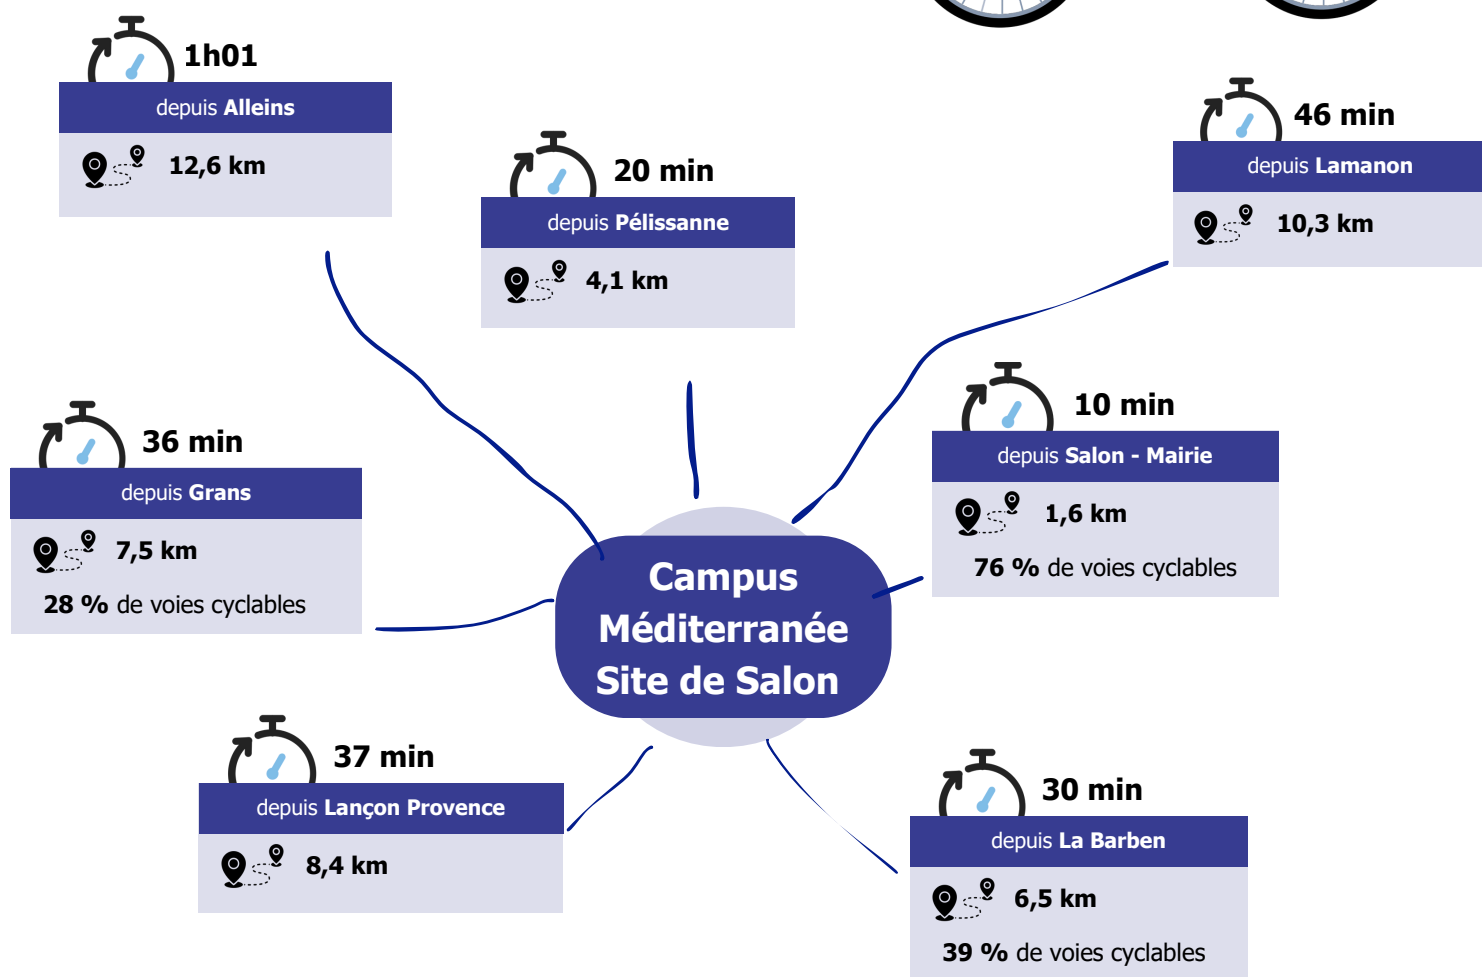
1h01
depuis **Alleins**
12,6 km

20 min
depuis **Pélissanne**
4,1 km

46 min
depuis **Lamanon**
10,3 km

36 min
depuis **Grans**
7,5 km
**28 %** de voies cyclables

10 min
depuis **Salon - Mairie**
1,6 km
**76 %** de voies cyclables

Campus Méditerranée Site de Salon

37 min
depuis **Lançon Provence**
8,4 km

30 min
depuis **La Barben**
6,5 km
**39 %** de voies cyclables